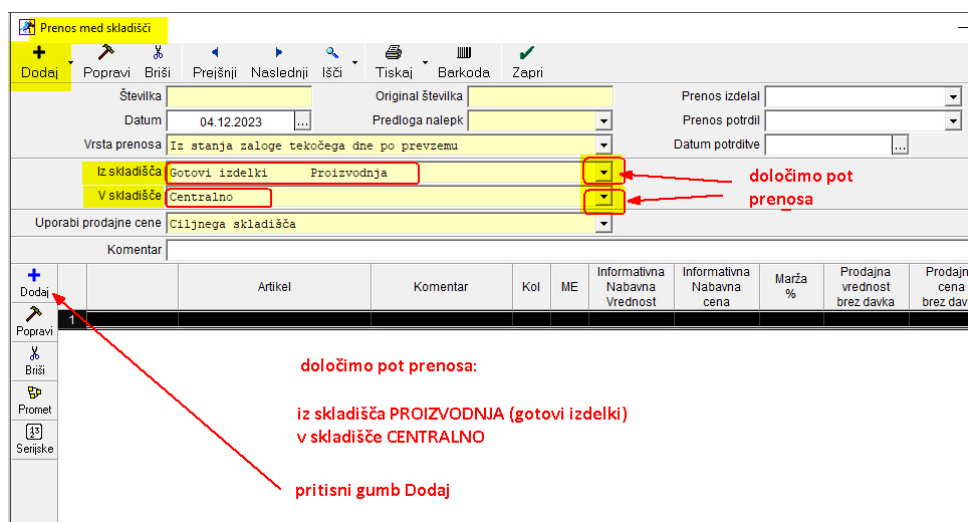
Prenos med skladišči

Dodaj Popravi Briši Prejšnji Naslednji Išči Tiskaj Barkoda Zapri

Številka
Datum 04.12.2023
Vrsta prenosa Iz stanja zaloge tekočega dne po prevzemu
Original številka
Predloga nalepk
Prenos izdelal
Prenos potrdil
Datum potrditve

Iz skladišča Gotovi izdelki Proizvodnja
V skladišče Centralno

določimo pot prenosa

Uporabi prodajne cene Ciljnega skladišča
Komentar

| | Artikel | Komentar | Kol | ME | Informativna Nabavna Vrednost | Informativna Nabavna cena | Marža % | Prodajna vrednost brez davka | Prodajna cena brez dav |
|---|---|---|---|---|---|---|---|---|---|
| 1 | | | | | | | | | |

Dodaj
Popravi
Briši
Promet
Serijske

določimo pot prenosa:

iz skladišča PROIZVODNJA (gotovi izdelki)
v skladišče CENTRALNO

pritisni gumb Dodaj